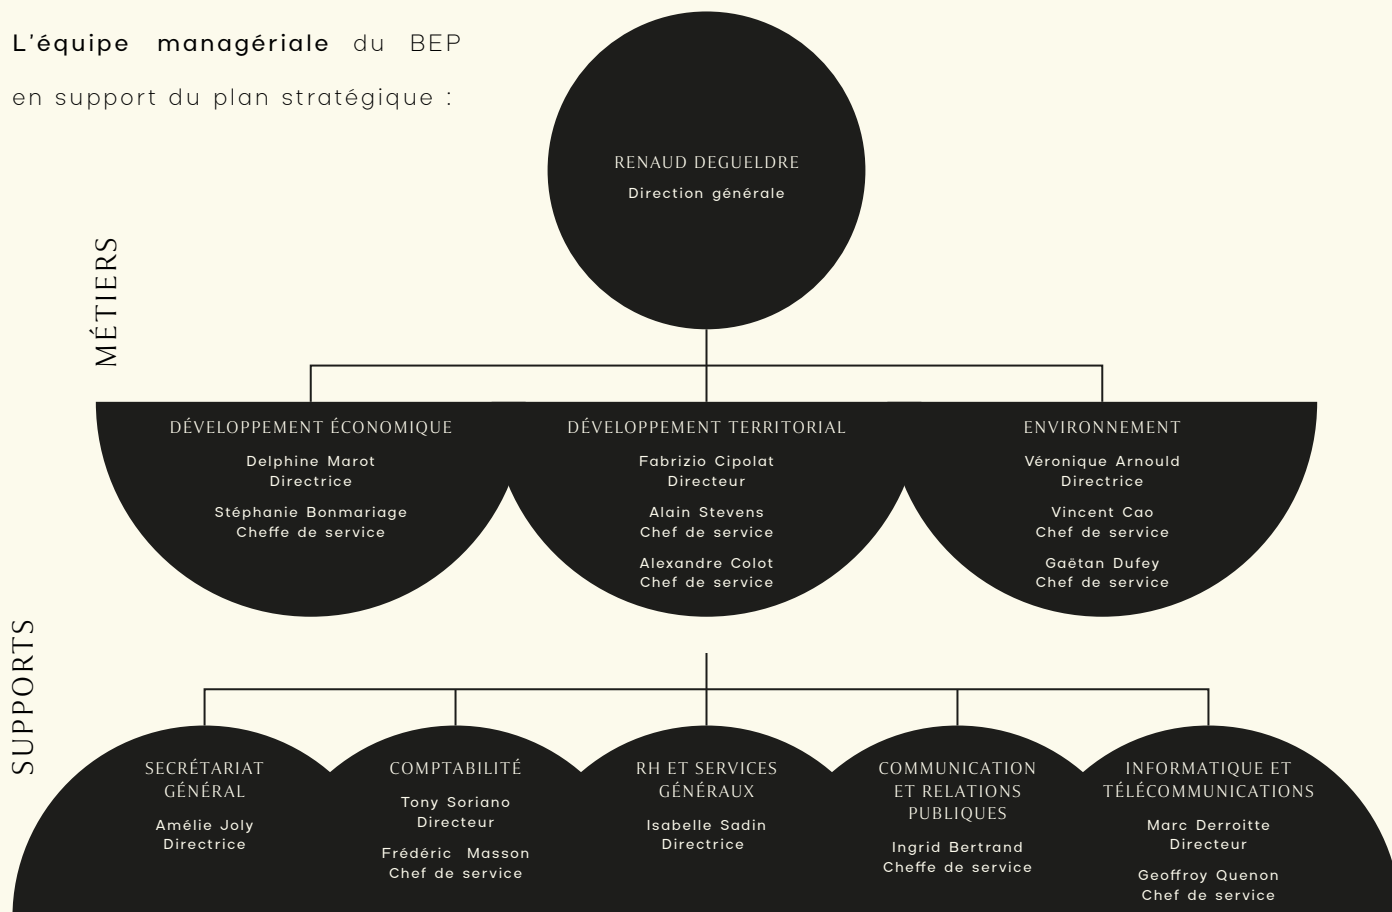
L'équipe managériale du BEP en support du plan stratégique :

RENAUD DEGUELDRE
Direction générale

MÉTIERS

DÉVELOPPEMENT ÉCONOMIQUE
Delphine Marot
Directrice
Stéphanie Bonmariage
Cheffe de service

DÉVELOPPEMENT TERRITORIAL
Fabrizio Cipolat
Directeur
Alain Stevens
Chef de service
Alexandre Colot
Chef de service

ENVIRONNEMENT
Véronique Arnould
Directrice
Vincent Cao
Chef de service
Gaëtan Dufey
Chef de service

SUPPORTS

SECRÉTARIAT GÉNÉRAL
Amélie Joly
Directrice

COMPTABILITÉ
Tony Soriano
Directeur
Frédéric Masson
Chef de service

RH ET SERVICES GÉNÉRAUX
Isabelle Sadin
Directrice

COMMUNICATION ET RELATIONS PUBLIQUES
Ingrid Bertrand
Cheffe de service

INFORMATIQUE ET TÉLÉCOMMUNICATIONS
Marc Derroitte
Directeur
Geoffroy Quenon
Chef de service